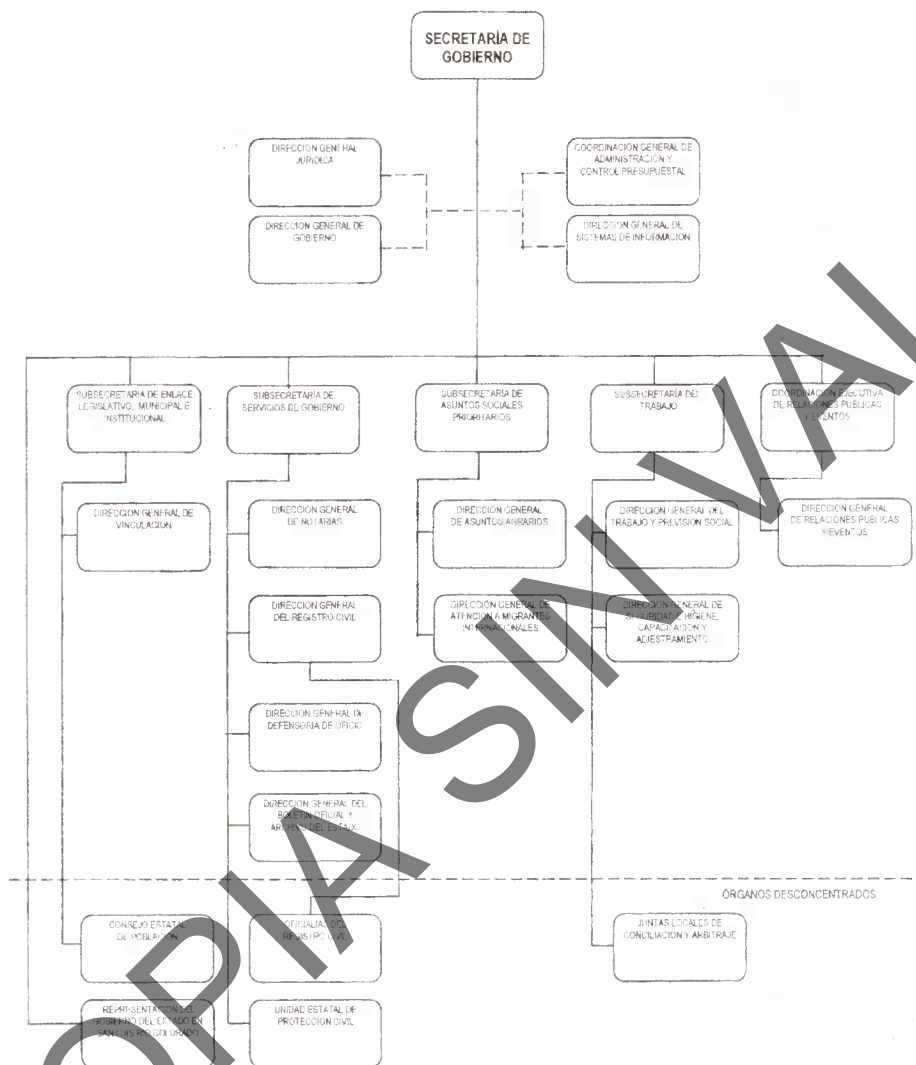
SECRETARÍA DE GOBIERNO

DIRECCION GENERAL JURIDICA

DIRECCION GENERAL DE GOBIERNO

COORDINACION GENERAL DE ADMINISTRACION Y CONTROL PRESUPUESTAL

DIRECCION GENERAL DE SISTEMAS DE INFORMACION

SUBSECRETARIA DE ENLACE LEGISLATIVO, MUNICIPAL E INSTITUCIONAL

SUBSECRETARÍA DE SERVICIOS DE GOBIERNO

SUBSECRETARIA DE ASUNTOS SOCIALES PRIORITARIOS

SUBSECRETARÍA DEL TRABAJO

COORDINACION EJECUTIVA DE RELACIONES PUBLICAS Y EVENTOS

DIRECCION GENERAL DE VINCULACION

DIRECCION GENERAL DE NOTARIAS

DIRECCION GENERAL DE ASUNTOS AGRARIOS

DIRECCION GENERAL DEL TRABAJO Y PREVISION SOCIAL

DIRECCION GENERAL DE RELACIONES PUBLICAS Y EVENTOS

DIRECCION GENERAL DEL REGISTRO CIVIL

DIRECCION GENERAL DE ATENCION A MIGRANTES INTERNACIONALES

DIRECCION GENERAL DE SEGURIDAD E HIGIENE, CAPACITACION Y ADIESTRAMIENTO

DIRECCION GENERAL DE DEFENSORIA DE OFICIO

DIRECCION GENERAL DEL BOLETIN OFICIAL Y ARCHIVO DEL ESTADO

ORGANOS DESCONCENTRADOS

CONSEJO ESTATAL DE POBLACION

OFICIALIAS DEL REGISTRO CIVIL

JUNTAS LOCALES DE CONCILIACION Y ARBITRAJE

REPRESENTACION DEL GOBIERNO DEL ESTADO EN SAN LUIS RIO COLORADO

UNIDAD ESTATAL DE PROTECCION CIVIL

COPIA SIN VALOR